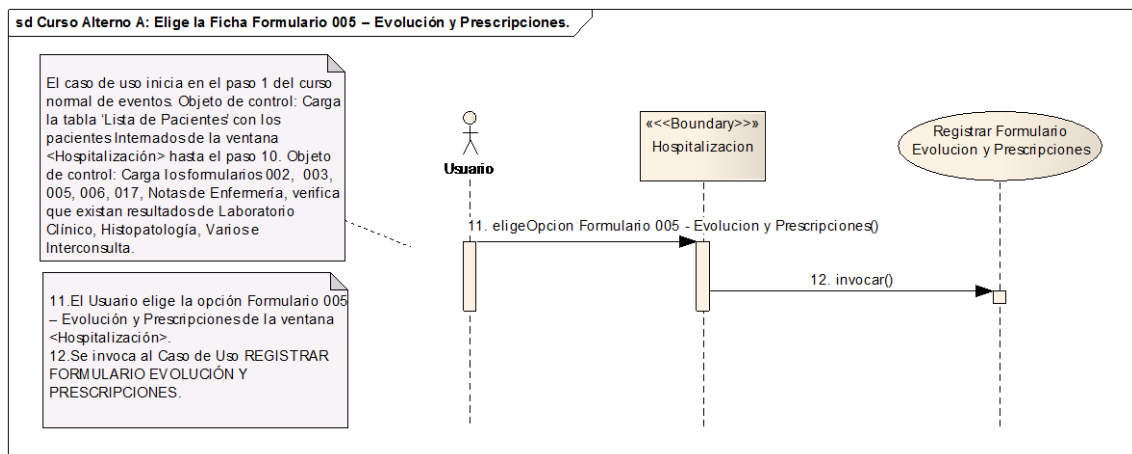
sd Curso Alterno A: Elige la Ficha Formulario 005 – Evolución y Prescripciones.

El caso de uso inicia en el paso 1 del curso normal de eventos. Objeto de control: Carga la tabla 'Lista de Pacientes' con los pacientes Internados de la ventana <Hospitalización> hasta el paso 10. Objeto de control: Carga los formularios 002, 003, 005, 006, 017, Notas de Enfermería, verifica que existan resultados de Laboratorio Clínico, Histopatología, Varios e Interconsulta.

11.El Usuario elige la opción Formulario 005 – Evolución y Prescripciones de la ventana <Hospitalización>.
12.Se invoca al Caso de Uso REGISTRAR FORMULARIO EVOLUCIÓN Y PRESCRIPCIONES.

Usuario

«<<Boundary>>»
Hospitalizacion

Registrar Formulario Evolucion y Prescripciones

11. eligeOpcion Formulario 005 - Evolucion y Prescripciones()

12. invocar()